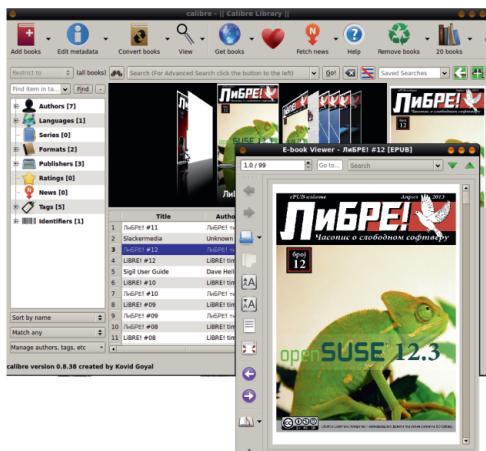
calibre - || Calibre Library ||

Add books
Edit metadata
Convert books
View
Get books
Fetch news
Help
Remove books
20 books

Restrict to
(all books)
Search (For Advanced Search click the button to the left)
Go!
Saved Searches

Find item in ta...
Find

Authors [7]
Languages [1]
Series [0]
Formats [2]
Publishers [3]
Ratings [0]
News [0]
Tags [5]
Identifiers [1]

| | Title | Autho |
|---|---|---|
| 1 | ЛиБРЕ! #11 | ЛиБРЕ! ti |
| 2 | Slackermedia | Unknown |
| 3 | ЛиБРЕ! #12 | ЛиБРЕ! ti |
| 4 | LiBRE! #12 | LiBRE! tir |
| 5 | Sigil User Guide | Dave Heil |
| 6 | LiBRE! #10 | LiBRE! tir |
| 7 | ЛиБРЕ! #10 | ЛиБРЕ! ti |
| 8 | LiBRE! #09 | LiBRE! tir |
| 9 | ЛиБРЕ! #09 | ЛиБРЕ! ti |
| 10 | ЛиБРЕ! #08 | ЛиБРЕ! ti |
| 11 | LiBRE! #08 | LiBRE! tir |

Sort by name
Match any
Manage authors, tags, etc

calibre version 0.8.38 created by Kovid Goyal

E-book Viewer - ЛиБРЕ! #12 [EPUB]
1.0 / 99
Go to...
Search

ePUB издање
Април 2012
ЛиБРЕ!
Часопис о слободном софтверу
број
12
openSUSE 12.3